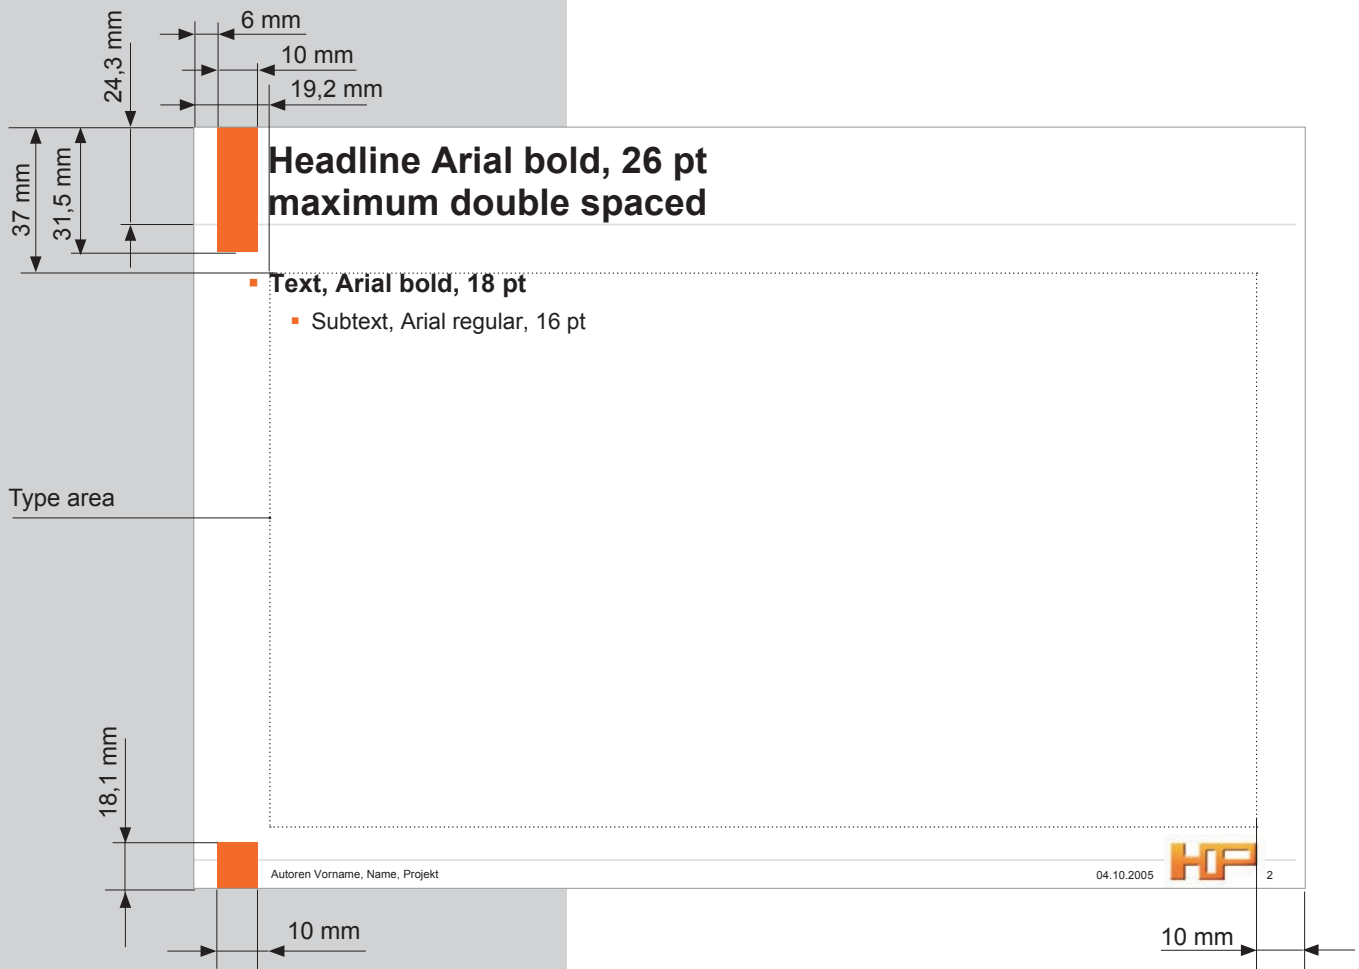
24,3 mm

6 mm

10 mm

19,2 mm

37 mm

31,5 mm

Headline Arial bold, 26 pt
maximum double spaced

▪ Text, Arial bold, 18 pt

▪ Subtext, Arial regular, 16 pt

Type area

18,1 mm

Autoren Vorname, Name, Projekt

04.10.2005

HP

2

10 mm

10 mm